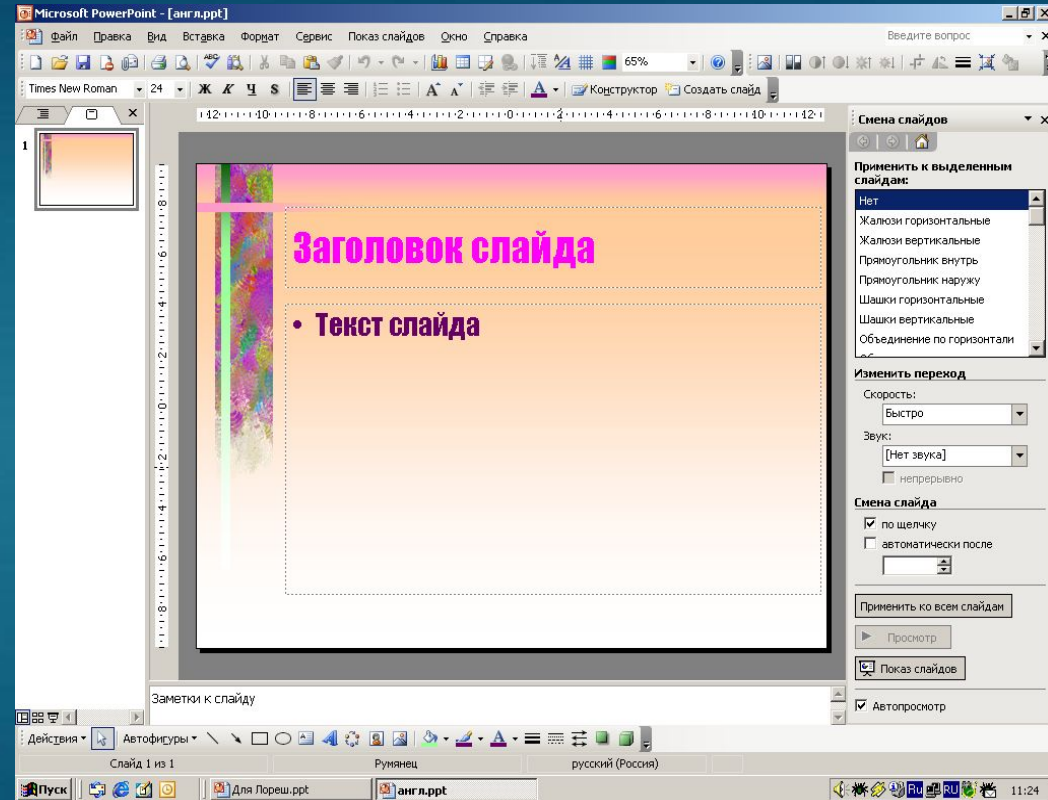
Microsoft PowerPoint - [англ.ppt]

Файл Правка Вид Вставка Формат Сервис Показ слайдов Окно Справка

Введите вопрос

65%

Times New Roman 24 Ж К Ч S

Конструктор Создать слайд

1

Заголовок слайда

• Текст слайда

Заметки к слайду

Смена слайдов

Применить к выделенным слайдам:

Нет
Жалюзи горизонтальные
Жалюзи вертикальные
Прямоугольник внутрь
Прямоугольник наружу
Шашки горизонтальные
Шашки вертикальные
Объединение по горизонтали

Изменить переход

Скорость:
Быстро

Звук:
[Нет звука]

непрерывно

Смена слайда

по щелчку

автоматически после

Применить ко всем слайдам

Просмотр

Показ слайдов

Автопросмотр

Действия Автофигуры

Слайд 1 из 1 Румянец русский (Россия)

Пуск Для Лореш.ppt англ.ppt 11:24